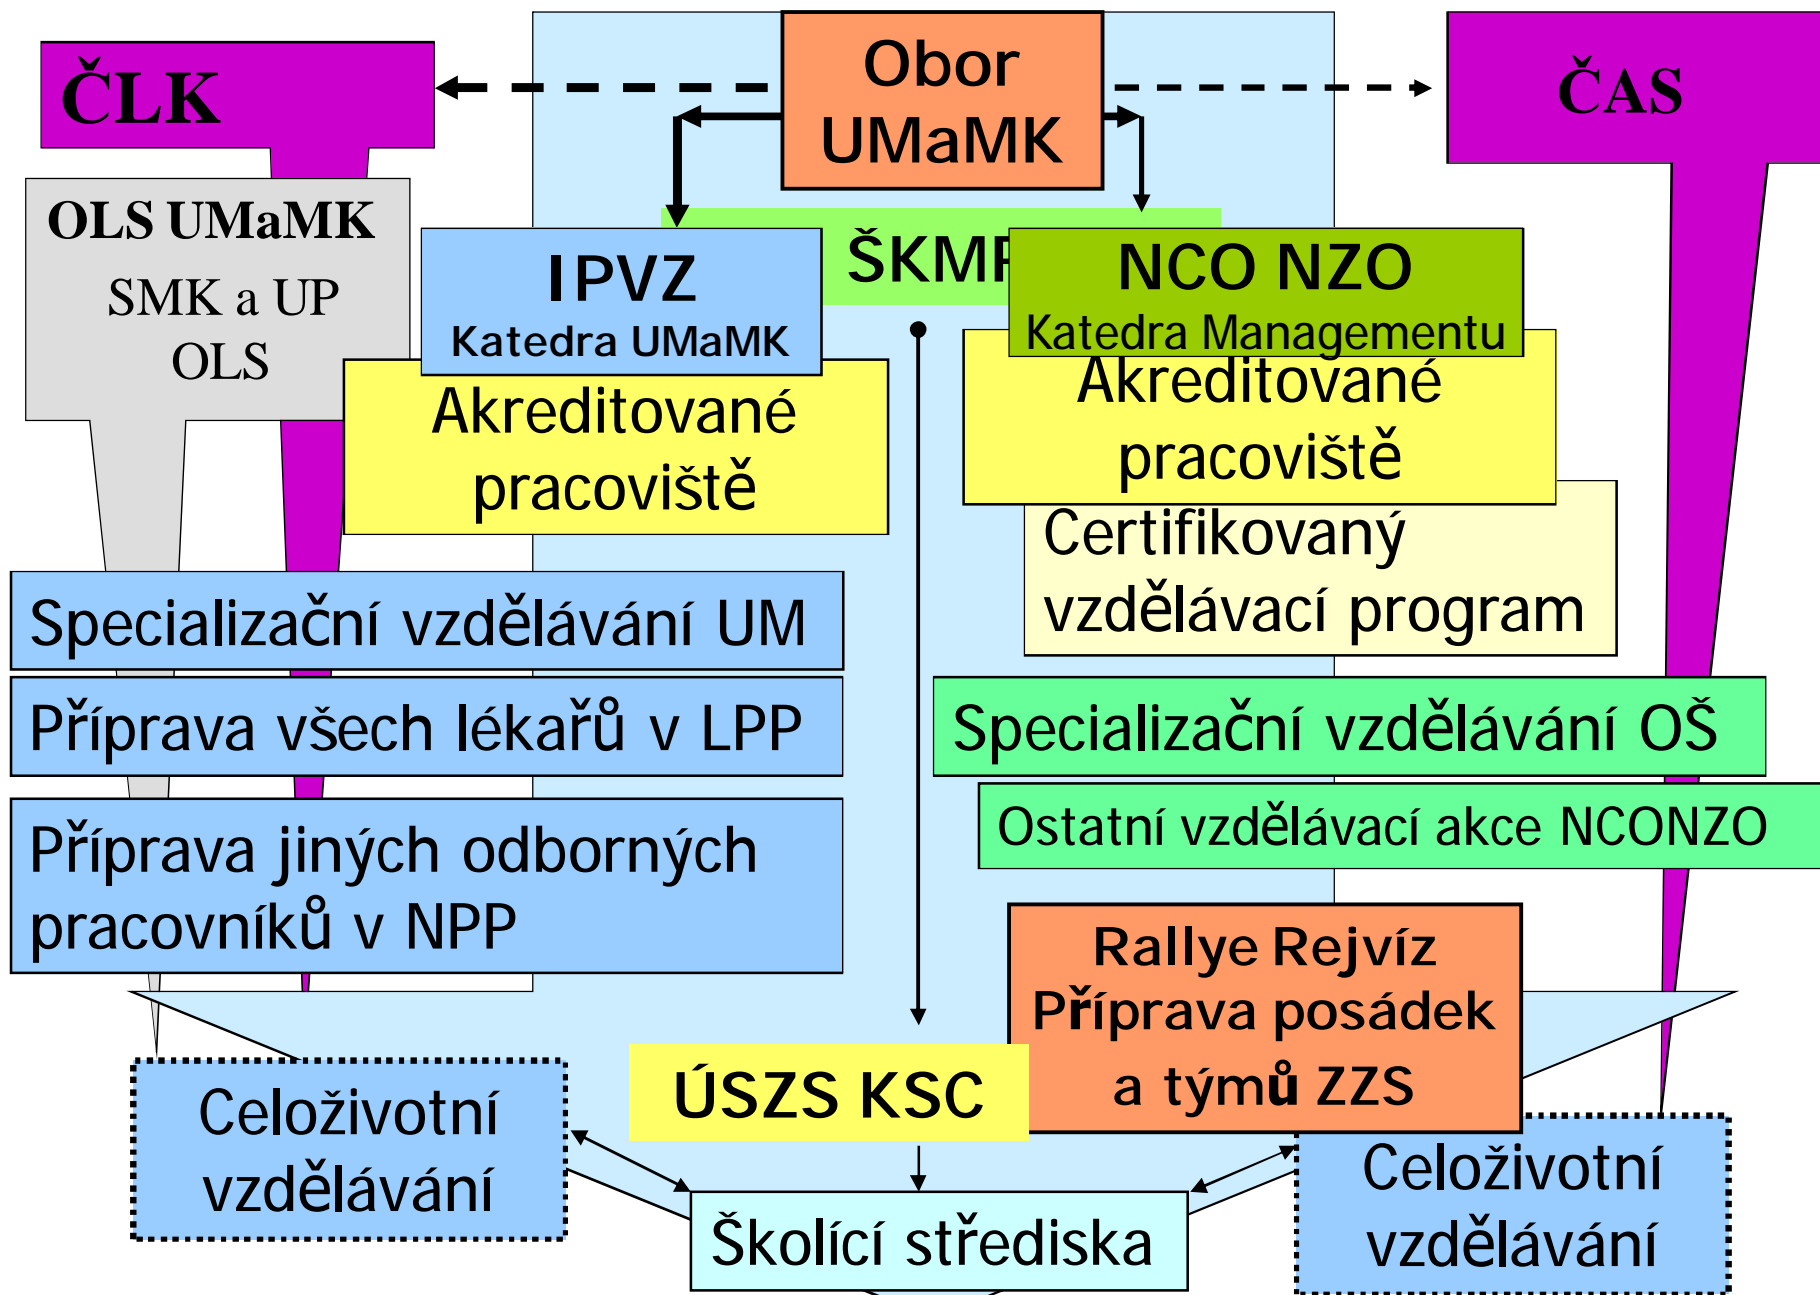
ČLK

Obor UMaMK

ČAS

OLS UMaMK
SMK a UP
OLS

IPVZ
Katedra UMaMK

ŠKMP

NCO NZO
Katedra Managementu

Akreditované pracoviště

Akreditované pracoviště

Certifikovaný vzdělávací program

Specializační vzdělávání UM

Příprava všech lékařů v LPP

Příprava jiných odborných pracovníků v NPP

Specializační vzdělávání OŠ

Ostatní vzdělávací akce NCONZO

Rallye Rejvíz
Příprava posádek a týmů ZZS

ÚSZS KSC

Celoživotní vzdělávání

Celoživotní vzdělávání

Školící střediska